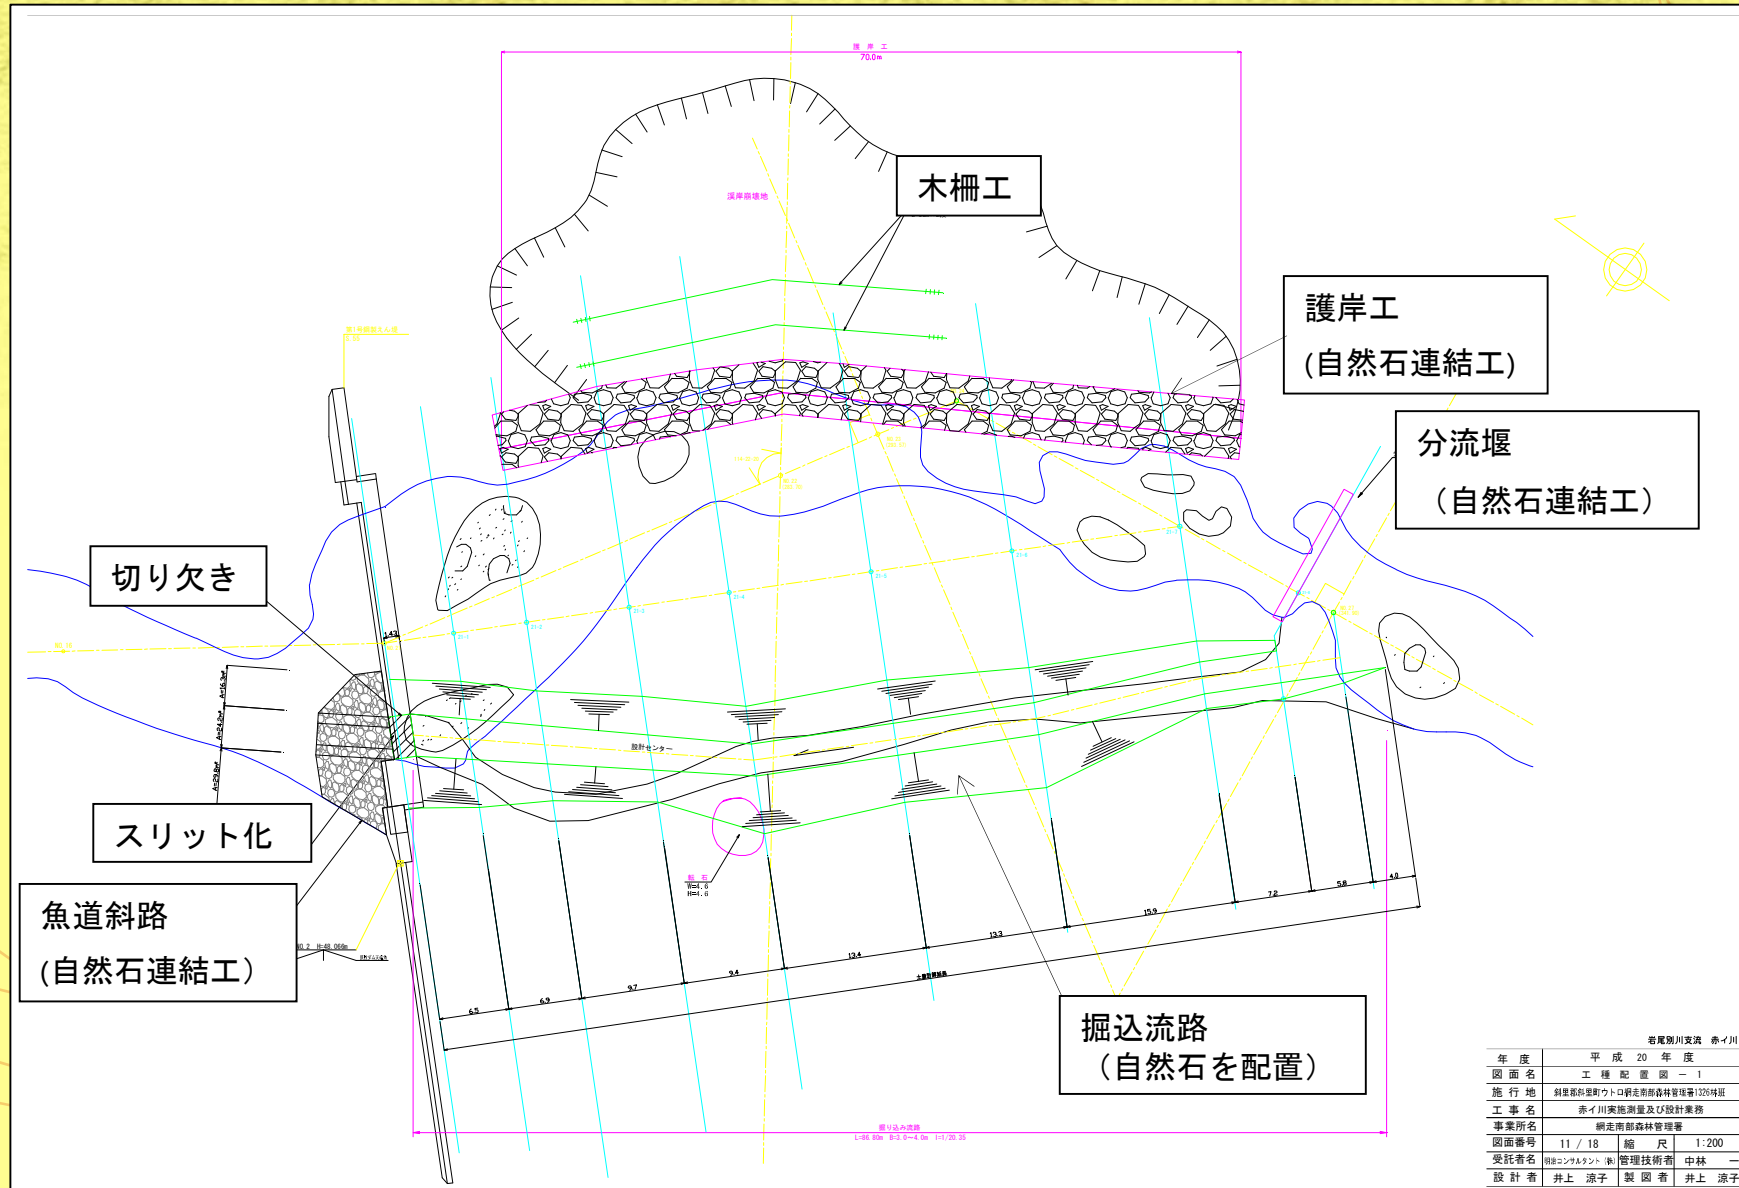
護岸工
70.0m

渓岸崩壊地

木柵工

護岸工
(自然石連結工)

分流堰
（自然石連結工）

切り欠き

スリット化

魚道斜路
(自然石連結工)

設計センター

転石
W=4.6
H=4.6

6.5
6.9
9.7
9.4
13.4
13.3
15.9
7.2
5.8
4.0

掘込流路
（自然石を配置）

掘り込み流路
L=86.80m B=3.0~4.0m I=1/20.35

岩尾別川支流　赤イ川

| 年度 | 平成 20 年度 | | |
|---|---|---|---|
| 図面名 | 工種配置図 ー 1 | | |
| 施行地 | 斜里郡斜里町ウトロ網走南部森林管理署1326林班 | | |
| 工事名 | 赤イ川実施測量及び設計業務 | | |
| 事業所名 | 網走南部森林管理署 | | |
| 図面番号 | 11 / 18 | 縮尺 | 1:200 |
| 受託者名 | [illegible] | 管理技術者 | 中林 |
| 設計者 | 井上 涼子 | 製図者 | 井上 涼子 |